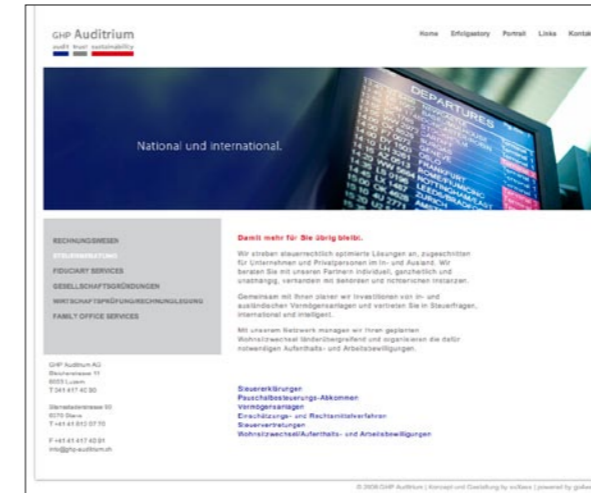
GHP Auditrium
audit trust sustainability

Home Erfolgsstory Portrait Links Kontakt

DEPARTURES

National und international.

RECHNUNGSWESEN
STEUERBERATUNG
FIDUCIARY SERVICES
GESELLSCHAFTSGRÜNDUNGEN
WIRTSCHAFTSPRÜFUNG/RECHNUNGSLEGUNG
FAMILY OFFICE SERVICES

Damit mehr für Sie übrig bleibt.

Wir streben steuerrechtlich optimierte Lösungen an, zugeschnitten für Unternehmen und Privatpersonen im In- und Ausland. Wir beraten Sie mit unseren Partnern individuell, ganzheitlich und unabhängig, verhandeln mit Behörden und richterlichen Instanzen.

Gemeinsam mit Ihnen planen wir Investitionen von in- und ausländischen Vermögensanlagen und vertreten Sie in Steuerfragen, international und intelligent.

Mit unserem Netzwerk managen wir Ihren geplanten Wohnsitzwechsel länderübergreifend und organisieren die dafür notwendigen Aufenthalts- und Arbeitsbewilligungen.

GHP Auditrium AG
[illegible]
6003 Luzern
T 041 417 42 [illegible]

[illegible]
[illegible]
T +41 41 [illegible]

F +41 41 417 42 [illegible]
info@ghp-auditrium.ch

Steuererklärungen
Pauschalbesteuerungs-Abkommen
Vermögensanlagen
Einsprache- und Rechtsmittelverfahren
Steuervertretungen
Wohnsitzwechsel/Aufenthalts- und Arbeitsbewilligungen

© 2008 GHP Auditrium | Konzept und Gestaltung by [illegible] | powered by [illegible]